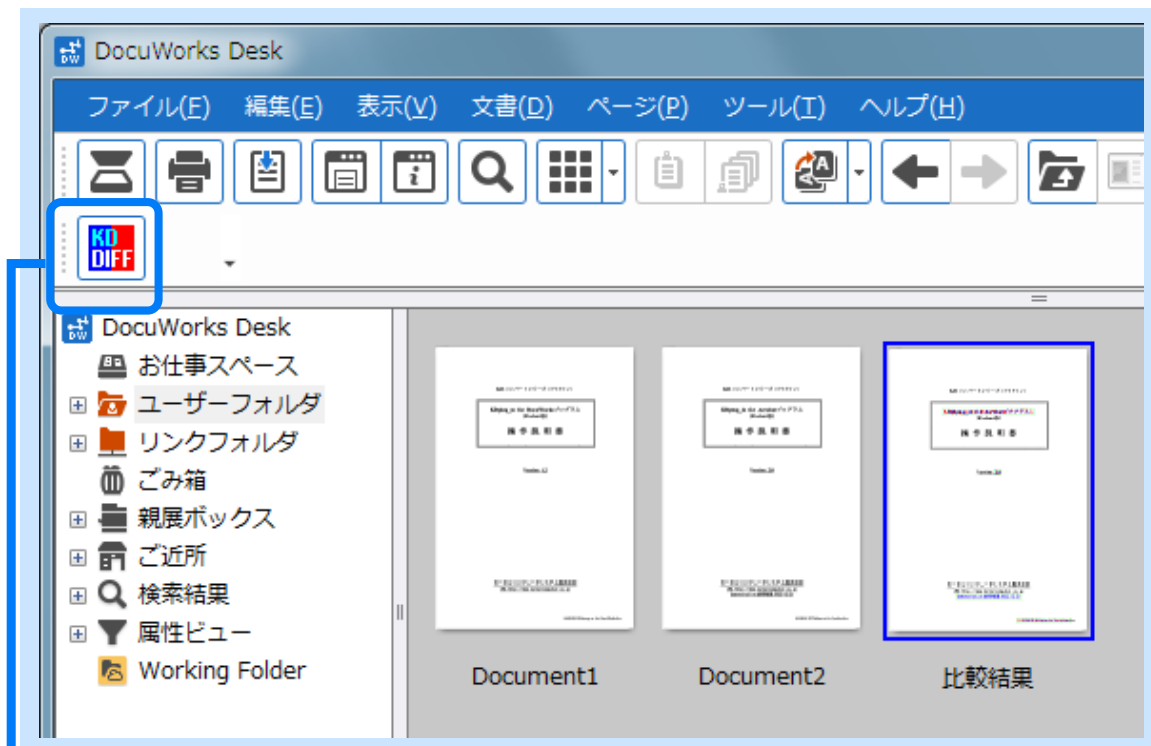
DocuWorks Desk

ファイル(F) 編集(E) 表示(V) 文書(D) ページ(P) ツール(T) ヘルプ(H)

KD DIFF

DocuWorks Desk
お仕事スペース
ユーザーフォルダ
リンクフォルダ
ごみ箱
親展ボックス
ご近所
検索結果
属性ビュー
Working Folder

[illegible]
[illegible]
操作説明書

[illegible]
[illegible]
操作説明書

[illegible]
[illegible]
操作説明書

Document1
Document2
比較結果